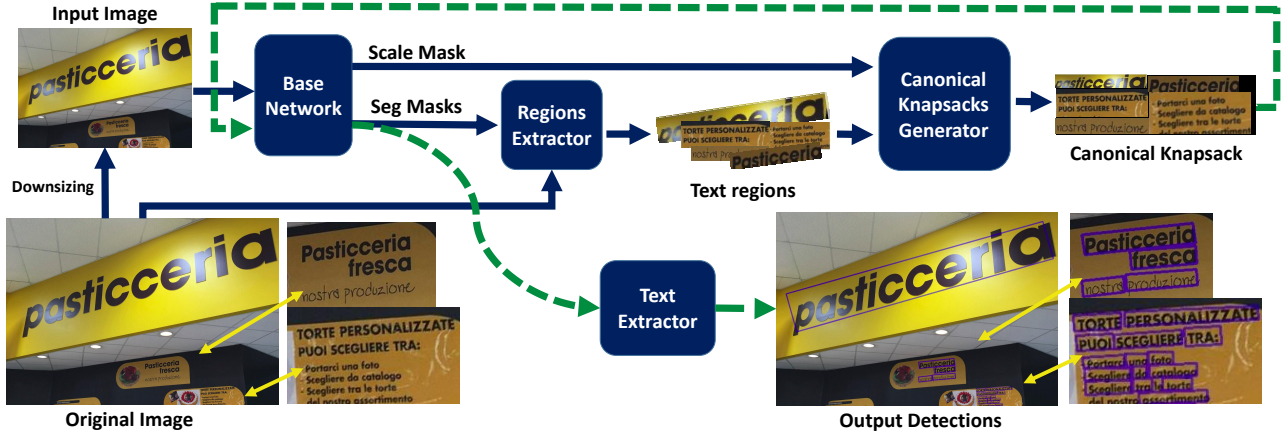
Input Image

pasticceria

Base Network

Scale Mask

Seg Masks

Regions Extractor

Canonical Knapsacks Generator

Canonical Knapsack

Text regions

Downsizing

Original Image

pasticceria

Pasticceria fresca

nostra produzione

TORTE PERSONALIZZATE PUOI SCEGLIERE TRA:

Portarci una foto
Scegliere da catalogo
Scegliere tra le torte
del nostro assortimento

Text Extractor

pasticceria

Pasticceria fresca

nostra produzione

TORTE PERSONALIZZATE PUOI SCEGLIERE TRA:

Portarci una foto
Scegliere da catalogo
Scegliere tra le torte
del nostro assortimento

Output Detections